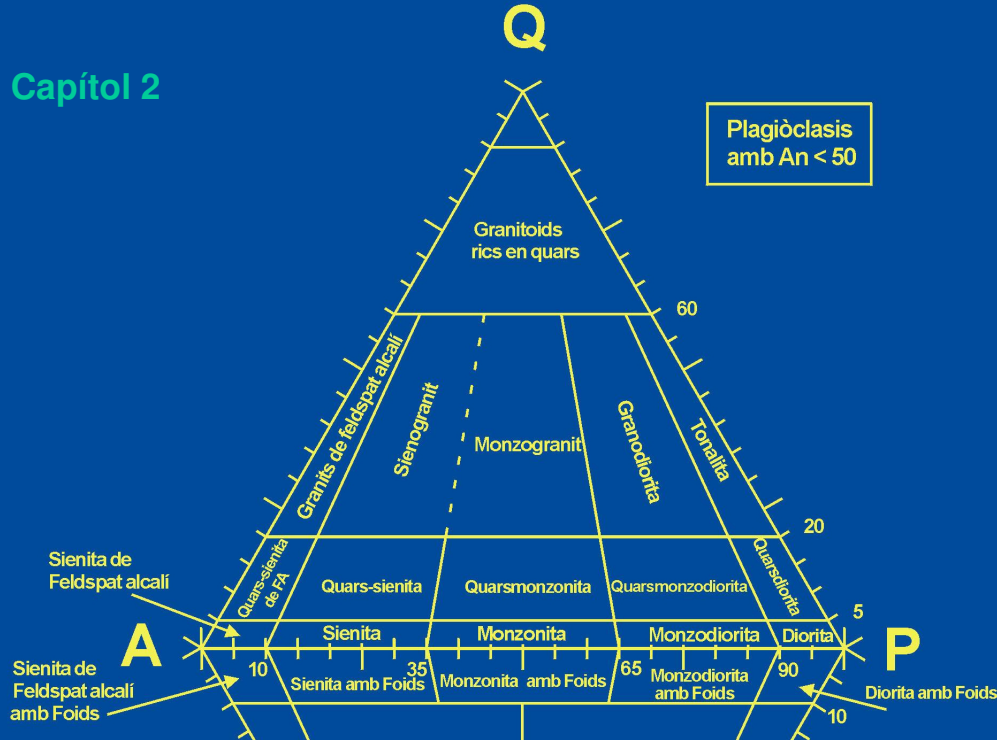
Q

Capítol 2

Plagiòclasis amb An < 50

Granitoids rics en quars

60

Granits de feldspat alcalí

Sienogranit

Monzogranit

Granodiorita

Tonalita

20

Sienita de Feldspat alcalí

Quars-sienita de FA

Quars-sienita

Quarsmonzonita

Quarsmonzodiorita

Quarsdiorita

5

A

Sienita

Monzonita

Monzodiorita

Diorita

P

Sienita de Feldspat alcalí amb Foids

10

35

65

90

Sienita amb Foids

Monzonita amb Foids

Monzodiorita amb Foids

Diorita amb Foids

10